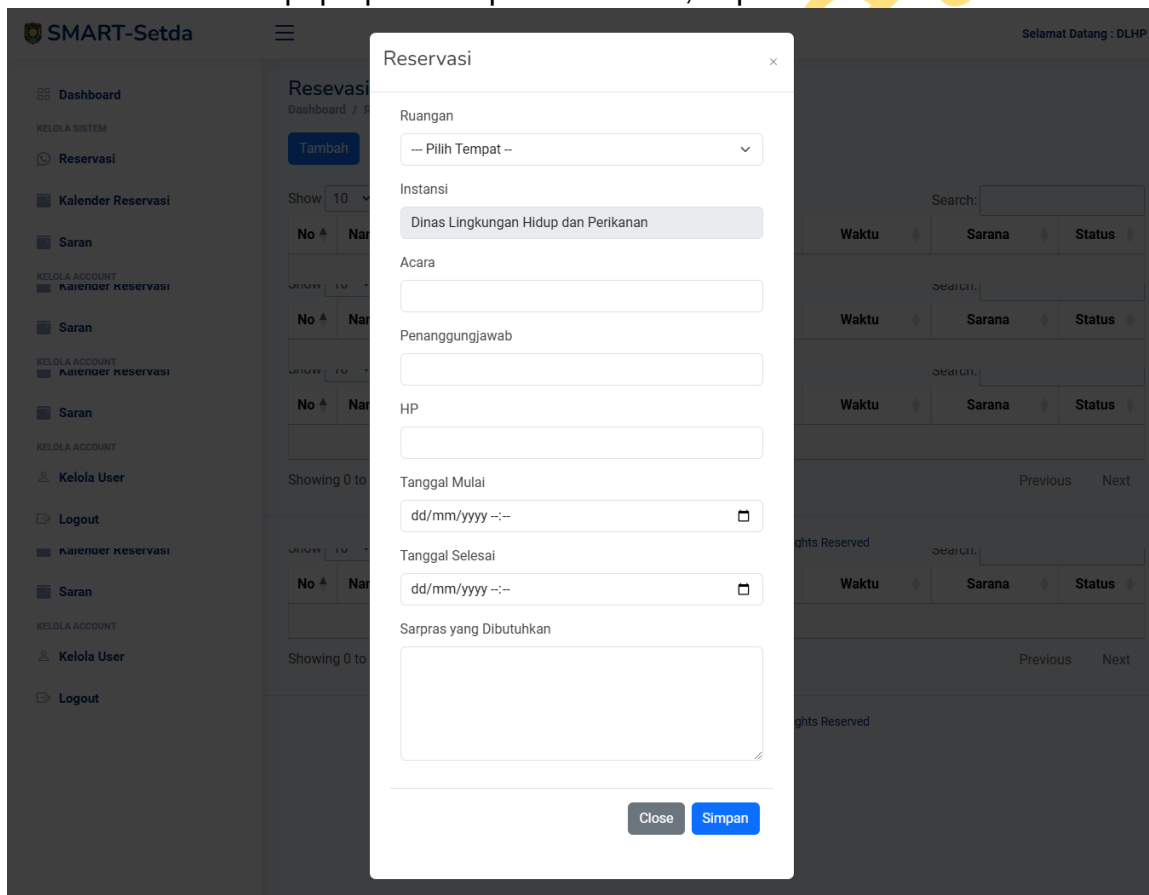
SMART-Setda

Selamat Datang : DLHP

Dashboard
KELOLA SISTEM
Reservasi
Kalender Reservasi
Saran
KELOLA ACCOUNT
Kalender Reservasi
Saran
KELOLA ACCOUNT
Kalender Reservasi
Saran
KELOLA ACCOUNT
Kelola User
Logout
Kalender Reservasi
Saran
KELOLA ACCOUNT
Kelola User
Logout

Resevasi
Dashboard / R
Tambah
Show 10
Search:
No Nar Waktu Sarana Status
No Nar Waktu Sarana Status
No Nar Waktu Sarana Status
Showing 0 to
Previous Next
ghts Reserved
No Nar Waktu Sarana Status
Showing 0 to
Previous Next
ghts Reserved

Reservasi
×
Ruangan
--- Pilih Tempat --
Instansi
Dinas Lingkungan Hidup dan Perikanan
Acara
Penanggungjawab
HP
Tanggal Mulai
dd/mm/yyyy --:--
Tanggal Selesai
dd/mm/yyyy --:--
Sarpras yang Dibutuhkan
Close
Simpan